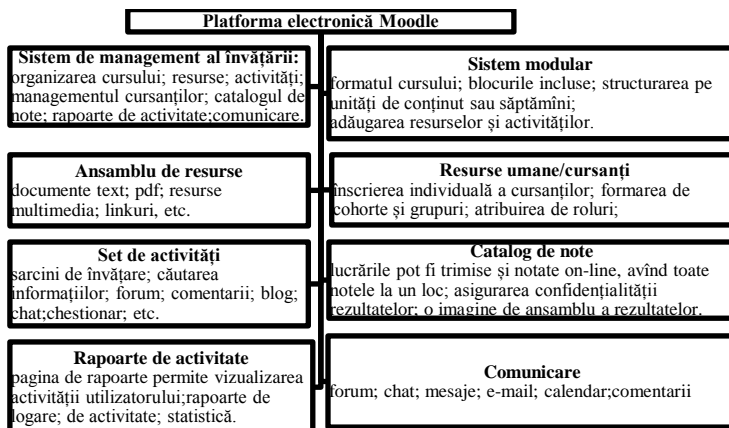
Platforma electronică Moodle

Sistem de management al învățării:
organizarea cursului; resurse; activități; managementul cursanților; catalogul de note; rapoarte de activitate;comunicare.

Ansamblu de resurse
documente text; pdf; resurse multimedia; linkuri, etc.

Set de activități
sarcini de învățare; căutarea informațiilor; forum; comentarii; blog; chat;chestionar; etc.

Rapoarte de activitate
pagina de rapoarte permite vizualizarea activității utilizatorului;rapoarte de logare; de activitate; statistică.

Sistem modular
formatul cursului; blocurile incluse; structurarea pe unități de conținut sau săptămîni;
adăugarea resurselor și activităților.

Resurse umane/cursanți
înscrierea individuală a cursanților; formarea de cohorte și grupuri; atribuirea de roluri;

Catalog de note
lucrările pot fi trimise și notate on-line, avînd toate notele la un loc; asigurarea confidențialității rezultatelor; o imagine de ansamblu a rezultatelor.

Comunicare
forum; chat; mesaje; e-mail; calendar;comentarii